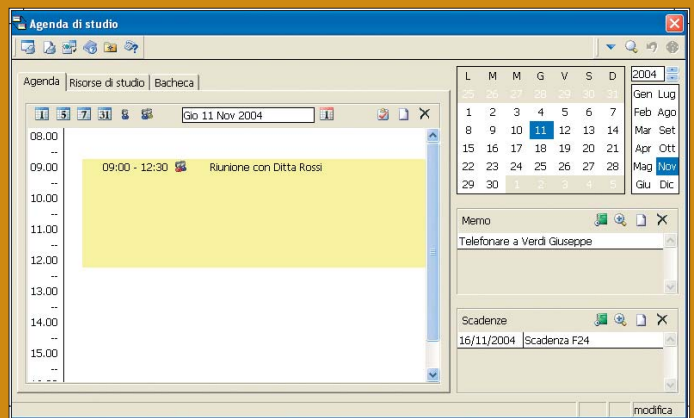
Agenda di studio

Agenda | Risorse di studio | Bacheca

Gio 11 Nov 2004

08.00
--
09.00
--
10.00
--
11.00
--
12.00
--
13.00
--
14.00
--
15.00
--

09:00 - 12:30 Riunione con Ditta Rossi

| L | M | M | G | V | S | D |
|---|---|---|---|---|---|---|
| 25 | 26 | 27 | 28 | 29 | 30 | 31 |
| 1 | 2 | 3 | 4 | 5 | 6 | 7 |
| 8 | 9 | 10 | 11 | 12 | 13 | 14 |
| 15 | 16 | 17 | 18 | 19 | 20 | 21 |
| 22 | 23 | 24 | 25 | 26 | 27 | 28 |
| 29 | 30 | 1 | 2 | 3 | 4 | 5 |

2004

| Gen | Lug |
|---|---|
| Feb | Ago |
| Mar | Set |
| Apr | Ott |
| Mag | Nov |
| Giu | Dic |

Memo
Telefonare a Verdi Giuseppe

Scadenze
16/11/2004 Scadenza F24

modifica